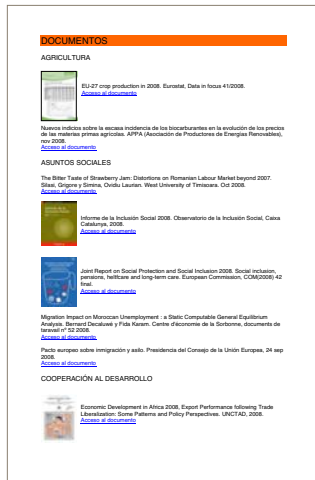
DOCUMENTOS

AGRICULTURA

EU-27 crop production in 2008. Eurostat, Data in focus 41/2008.
Acceso al documento

Nuevos indicios sobre la escasa incidencia de los biocarburantes en la evolución de los precios de las materias primas agrícolas. APPA (Asociación de Productores de Energías Renovables), nov 2008.
Acceso al documento

ASUNTOS SOCIALES

The Bitter Taste of Strawberry Jam: Distortions on Romanian Labour Market beyond 2007. Silasi, Grigore y Simina, Ovidiu Laurian. West University of Timisoara. Oct 2008.
Acceso al documento

Informe de la Inclusión Social 2008. Observatorio de la Inclusión Social, Caixa Catalunya, 2008.
Acceso al documento

Joint Report on Social Protection and Social Inclusion 2008. Social inclusion, pensions, healthcare and long-term care. European Commission, COM(2008) 42 final.
Acceso al documento

Migration Impact on Moroccan Unemployment : a Static Computable General Equilibrium Analysis. Bernard Decaluwé y Fida Karam. Centre d'économie de la Sorbonne, documents de travail nº 52 2008.
Acceso al documento

Pacto europeo sobre inmigración y asilo. Presidencia del Consejo de la Unión Europea, 24 sep 2008.
Acceso al documento

COOPERACIÓN AL DESARROLLO

Economic Development in Africa 2008, Export Performance following Trade Liberalization: Some Patterns and Policy Perspectives. UNCTAD, 2008.
Acceso al documento